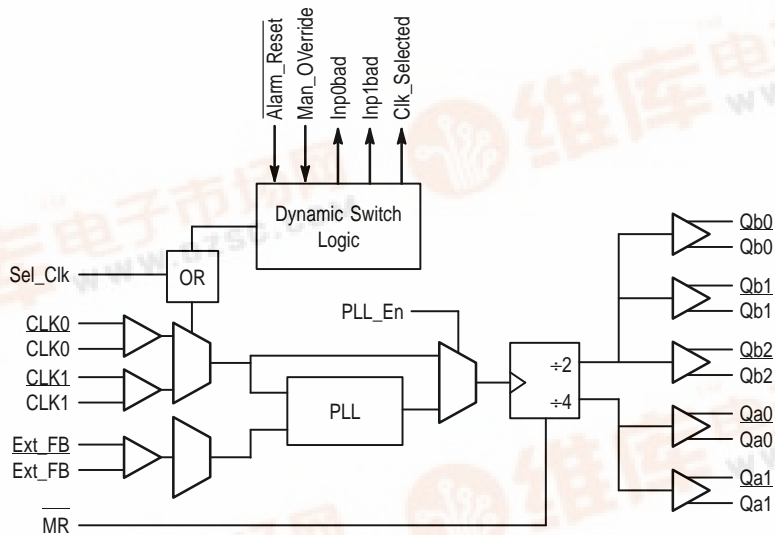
$\overline{\text{Alarm\_Reset}}$
Man_OVerride
Inp0bad
Inp1bad
Clk_Selected

Dynamic Switch Logic

Sel_Clk
OR

CLK0
CLK0
CLK1
CLK1

PLL_En

PLL

Ext_FB
Ext_FB

$\overline{\text{MR}}$

÷2
÷4

Qb0
Qb0
Qb1
Qb1
Qb2
Qb2
Qa0
Qa0
Qa1
Qa1

www.dzsc.com